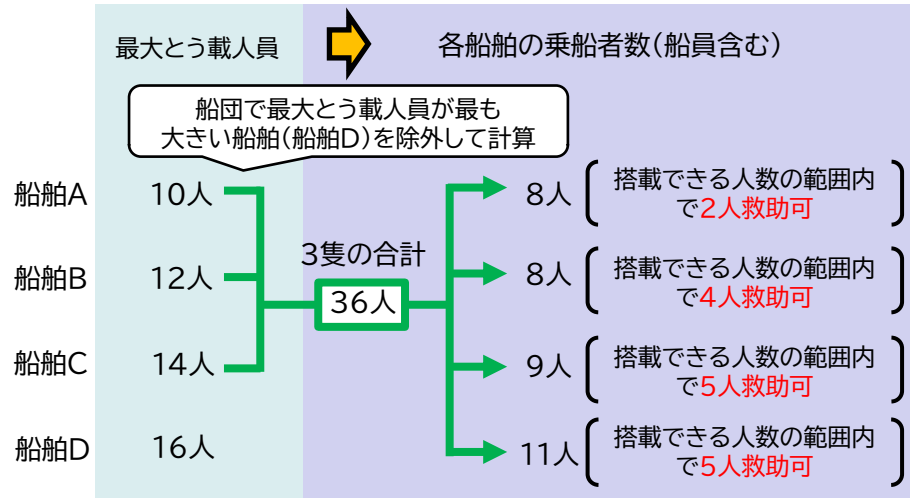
最大とう載人員

各船舶の乗船者数(船員含む)

船団で最大とう載人員が最も大きい船舶(船舶D)を除外して計算

船舶A 10人

船舶B 12人

船舶C 14人

船舶D 16人

3隻の合計

36人

8人 搭載できる人数の範囲内で2人救助可

8人 搭載できる人数の範囲内で4人救助可

9人 搭載できる人数の範囲内で5人救助可

11人 搭載できる人数の範囲内で5人救助可